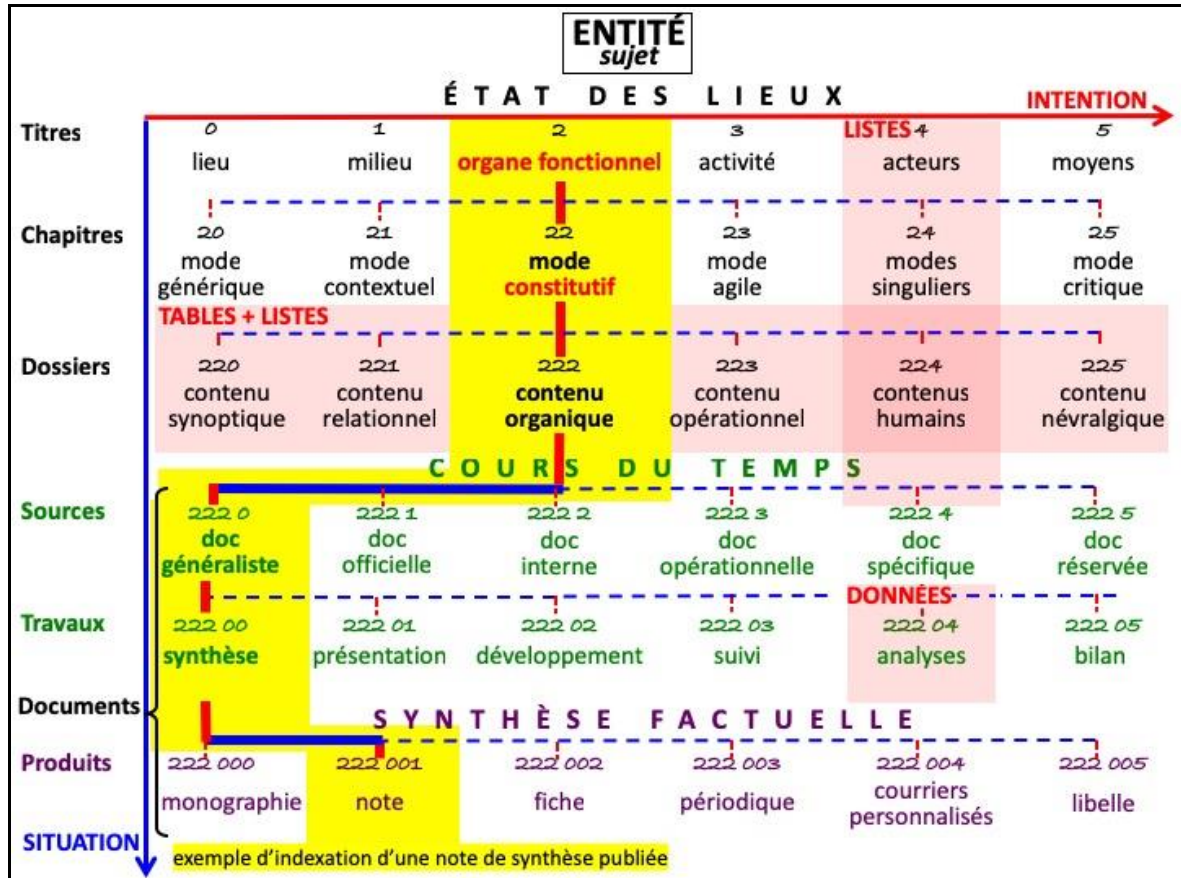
ENTITÉ
sujet

ÉTAT DES LIEUX

INTENTION

| | | | | | | |
|---|---|---|---|---|---|---|
| Titres | 0 lieu | 1 milieu | 2 organe fonctionnel | 3 activité | LISTES 4 acteurs | 5 moyens |
| Chapitres | 20 mode générique | 21 mode contextuel | 22 mode constitutif | 23 mode agile | 24 modes singuliers | 25 mode critique |
| Dossiers | 220 contenu synoptique | 221 contenu relationnel | 222 contenu organique | 223 contenu opérationnel | 224 contenus humains | 225 contenu névralgique |

TABLES + LISTES

COURS DU TEMPS

| | | | | | | |
|---|---|---|---|---|---|---|
| Sources | 222 0 doc généraliste | 222 1 doc officielle | 222 2 doc interne | 222 3 doc opérationnelle | 222 4 doc spécifique | 222 5 doc réservée |
| Travaux | 222 00 synthèse | 222 01 présentation | 222 02 développement | 222 03 suivi | 222 04 analyses | 222 05 bilan |

DONNÉES

Documents

SYNTHÈSE FACTUELLE

| | | | | | | |
|---|---|---|---|---|---|---|
| Produits | 222 000 monographie | 222 001 note | 222 002 fiche | 222 003 périodique | 222 004 courriers personnalisés | 222 005 libelle |

SITUATION

exemple d'indexation d'une note de synthèse publiée